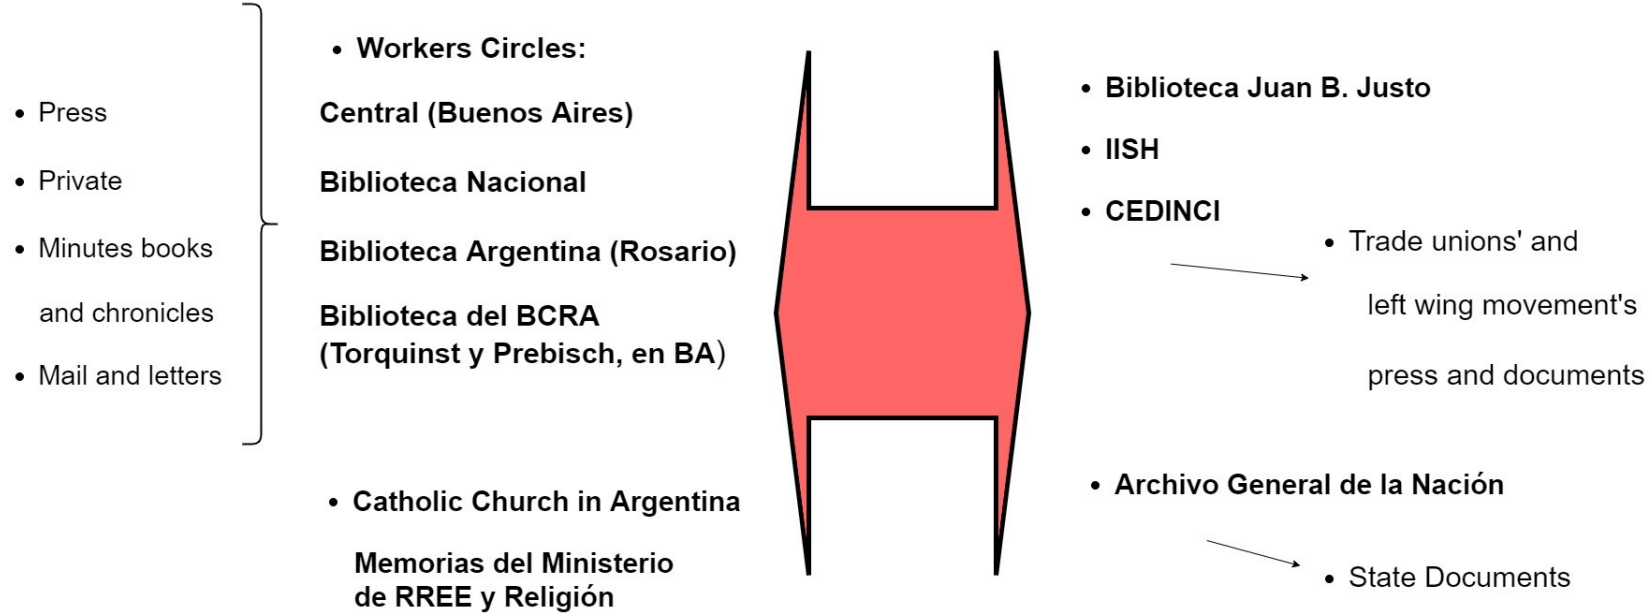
• Press

• Private

• Minutes books and chronicles

• Mail and letters

• Workers Circles:

Central (Buenos Aires)

Biblioteca Nacional

Biblioteca Argentina (Rosario)

Biblioteca del BCRA (Torquinst y Prebisch, en BA)

• Catholic Church in Argentina

Memorias del Ministerio de RREE y Religión

• Biblioteca Juan B. Justo

• IISH

• CEDINCI

• Trade unions' and left wing movement's press and documents

• Archivo General de la Nación

• State Documents